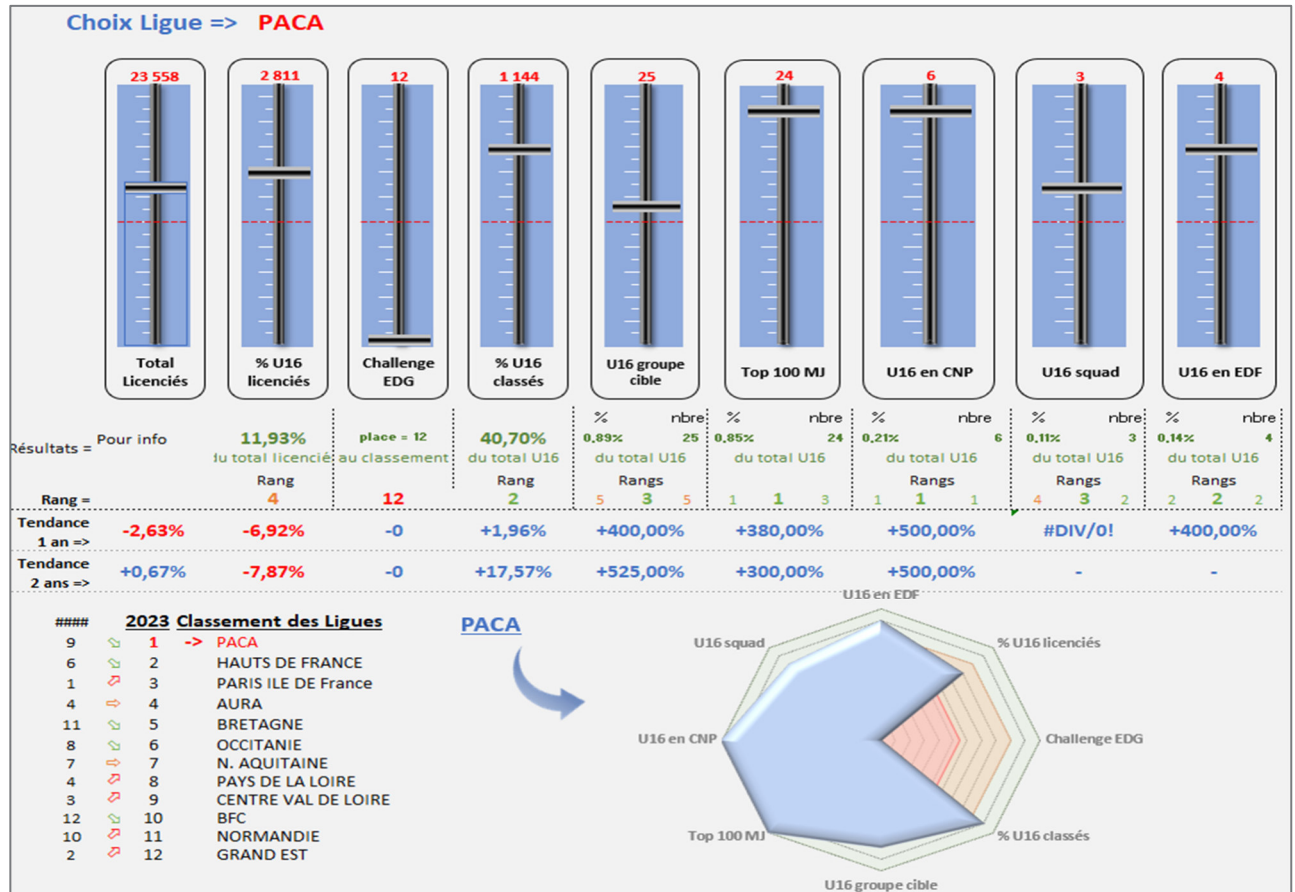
Choix Ligue => PACA

| 23 558 | 2 811 | 12 | 1 144 | 25 | 24 | 6 | 3 | 4 |
|---|---|---|---|---|---|---|---|---|
| Total Licenciés | % U16 licenciés | Challenge EDG | % U16 classés | U16 groupe cible | Top 100 MJ | U16 en CNP | U16 squad | U16 en EDF |

| | | | | | % nbre | % nbre | % nbre | % nbre | % nbre |
|---|---|---|---|---|---|---|---|---|---|
| Résultats = | Pour info | 11,93% du total licenciés | place = 12 au classement | 40,70% du total U16 | 0,89% 25 du total U16 | 0,85% 24 du total U16 | 0,21% 6 du total U16 | 0,11% 3 du total U16 | 0,14% 4 du total U16 |
| Rang = | | Rang 4 | 12 | Rang 2 | Rangs 5 3 5 | 1 1 3 | Rangs 1 1 1 | Rangs 4 3 2 | Rangs 2 2 2 |
| Tendance 1 an => | -2,63% | -6,92% | -0 | +1,96% | +400,00% | +380,00% | +500,00% | #DIV/0! | +400,00% |
| Tendance 2 ans => | +0,67% | -7,87% | -0 | +17,57% | +525,00% | +300,00% | +500,00% | - | - |

#### 2023 Classement des Ligues

| | | | |
|---|---|---|---|
| 9 | 1 | -> | PACA |
| 6 | 2 | | HAUTS DE FRANCE |
| 1 | 3 | | PARIS ILE DE France |
| 4 | 4 | | AURA |
| 11 | 5 | | BRETAGNE |
| 8 | 6 | | OCCITANIE |
| 7 | 7 | | N. AQUITAINE |
| 4 | 8 | | PAYS DE LA LOIRE |
| 3 | 9 | | CENTRE VAL DE LOIRE |
| 12 | 10 | | BFC |
| 10 | 11 | | NORMANDIE |
| 2 | 12 | | GRAND EST |

PACA

U16 en EDF
% U16 licenciés
Challenge EDG
% U16 classés
U16 groupe cible
Top 100 MJ
U16 en CNP
U16 squad